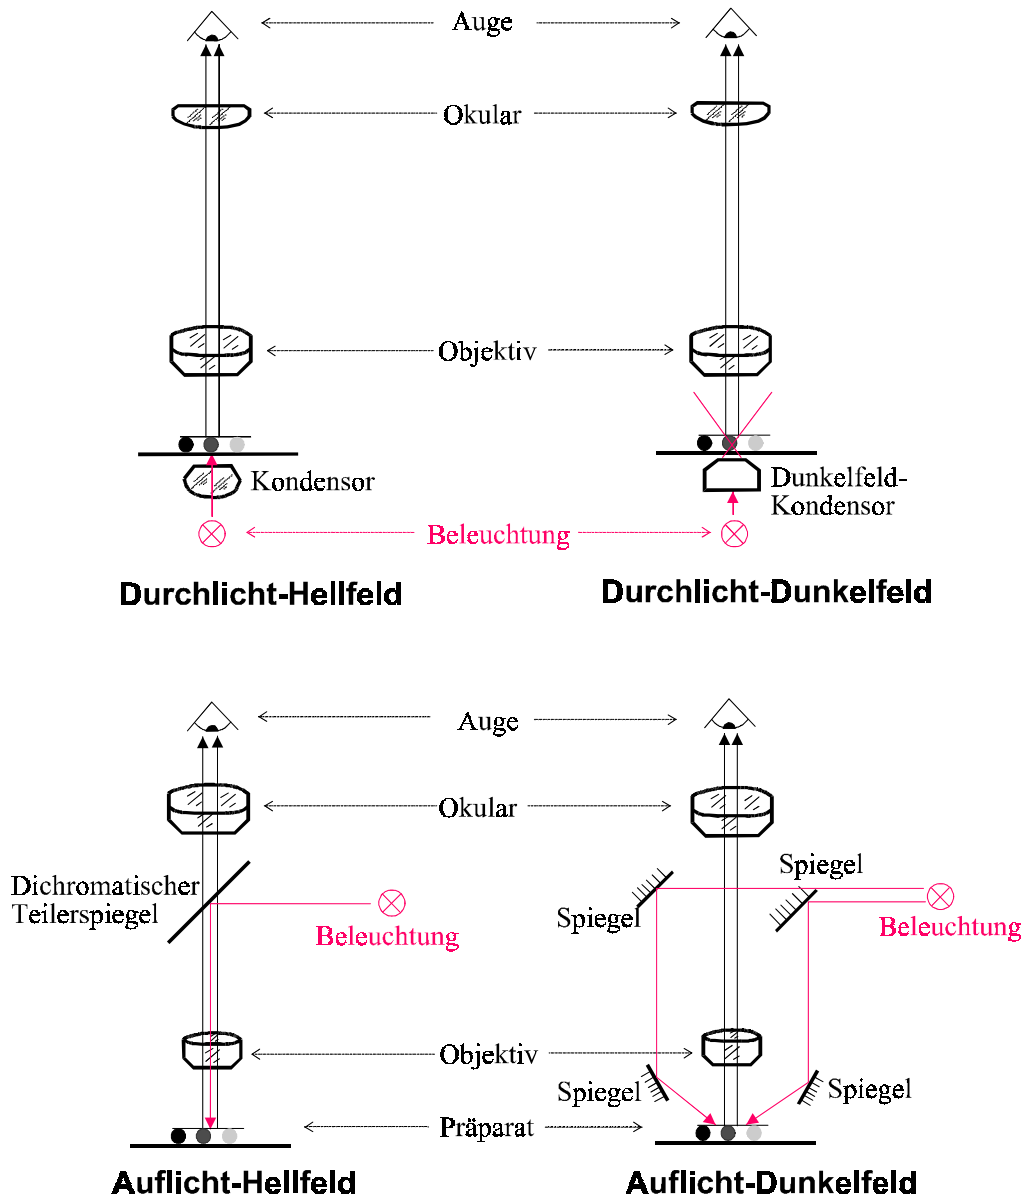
Auge

Okular

Objektiv

Kondensor

Dunkelfeld-Kondensor

Beleuchtung

Durchlicht-Hellfeld

Durchlicht-Dunkelfeld

Auge

Okular

Dichromatischer Teilerspiegel

Beleuchtung

Spiegel

Spiegel

Beleuchtung

Objektiv

Spiegel

Spiegel

Präparat

Auflicht-Hellfeld

Auflicht-Dunkelfeld